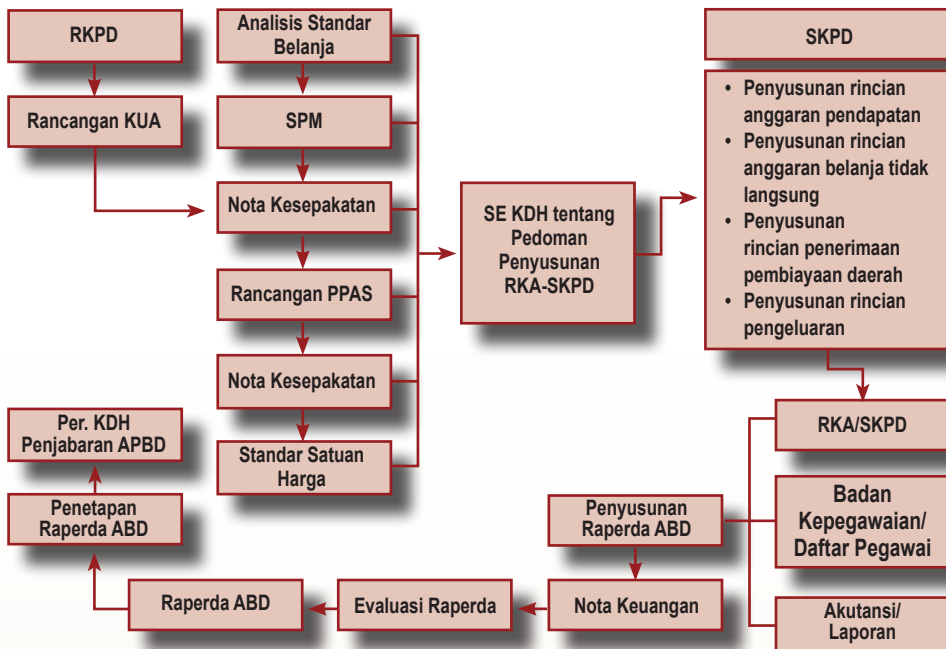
RKPD

Rancangan KUA

Analisis Standar Belanja

SPM

Nota Kesepakatan

Rancangan PPAS

Nota Kesepakatan

Standar Satuan Harga

SE KDH tentang Pedoman Penyusunan RKA-SKPD

SKPD

• Penyusunan rincian anggaran pendapatan
• Penyusunan rincian anggaran belanja tidak langsung
• Penyusunan rincian penerimaan pembiayaan daerah
• Penyusunan rincian pengeluaran

RKA/SKPD

Badan Kepegawaian/ Daftar Pegawai

Akutansi/ Laporan

Per. KDH Penjabaran APBD

Penetapan Raperda ABD

Penyusunan Raperda ABD

Raperda ABD

Evaluasi Raperda

Nota Keuangan